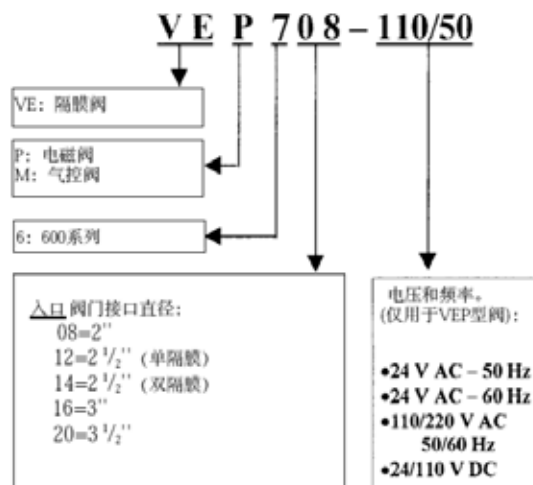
V E P 7 0 8 – 110/50

VE：隔膜阀

P：电磁阀
M：气控阀

6：600系列

入口阀门接口直径：
08=2''
12=2 $^1/_2$'' （单隔膜）
14=2 $^1/_2$'' （双隔膜）
16=3''
20=3 $^1/_2$''

电压和频率。
(仅用于VEP型阀)：

•24 V AC – 50 Hz
•24 V AC – 60 Hz
•110/220 V AC 50/60 Hz
•24/110 V DC